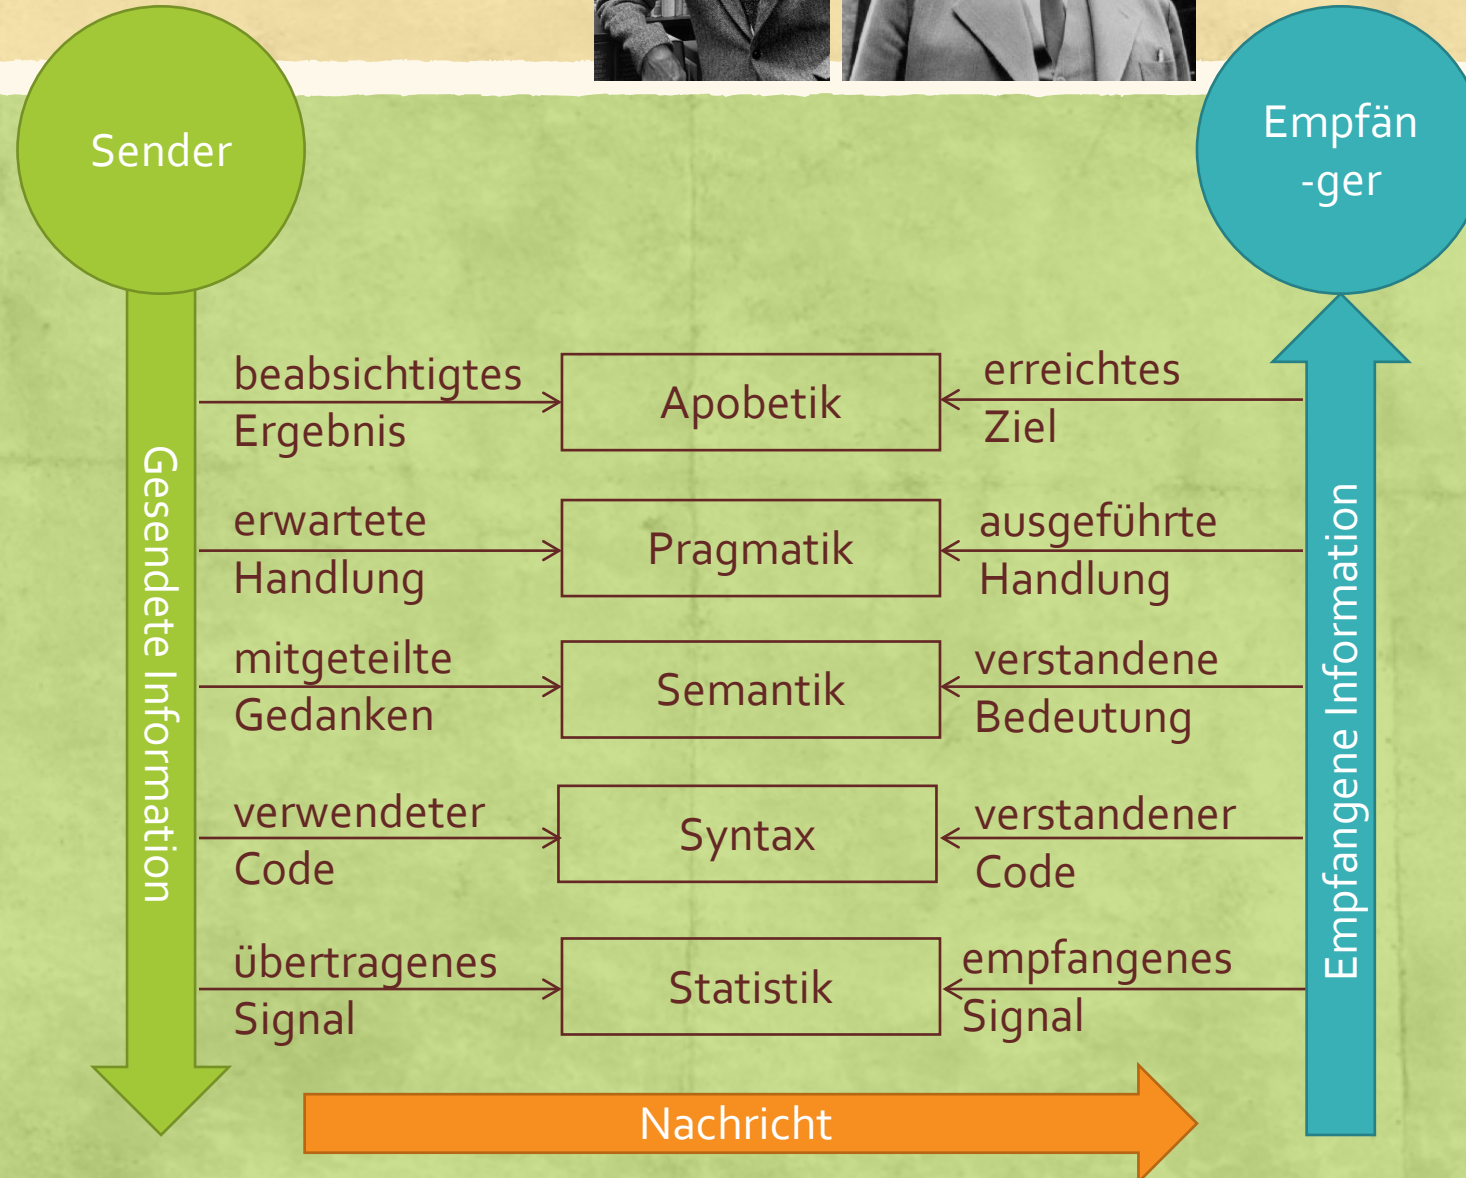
Sender

Empfän
-ger

Gesendete Information

beabsichtigtes Ergebnis

Apobetik

erreichtes Ziel

erwartete Handlung

Pragmatik

ausgeführte Handlung

mitgeteilte Gedanken

Semantik

verstandene Bedeutung

verwendeter Code

Syntax

verstandener Code

übertragenes Signal

Statistik

empfangenes Signal

Empfangene Information

Nachricht